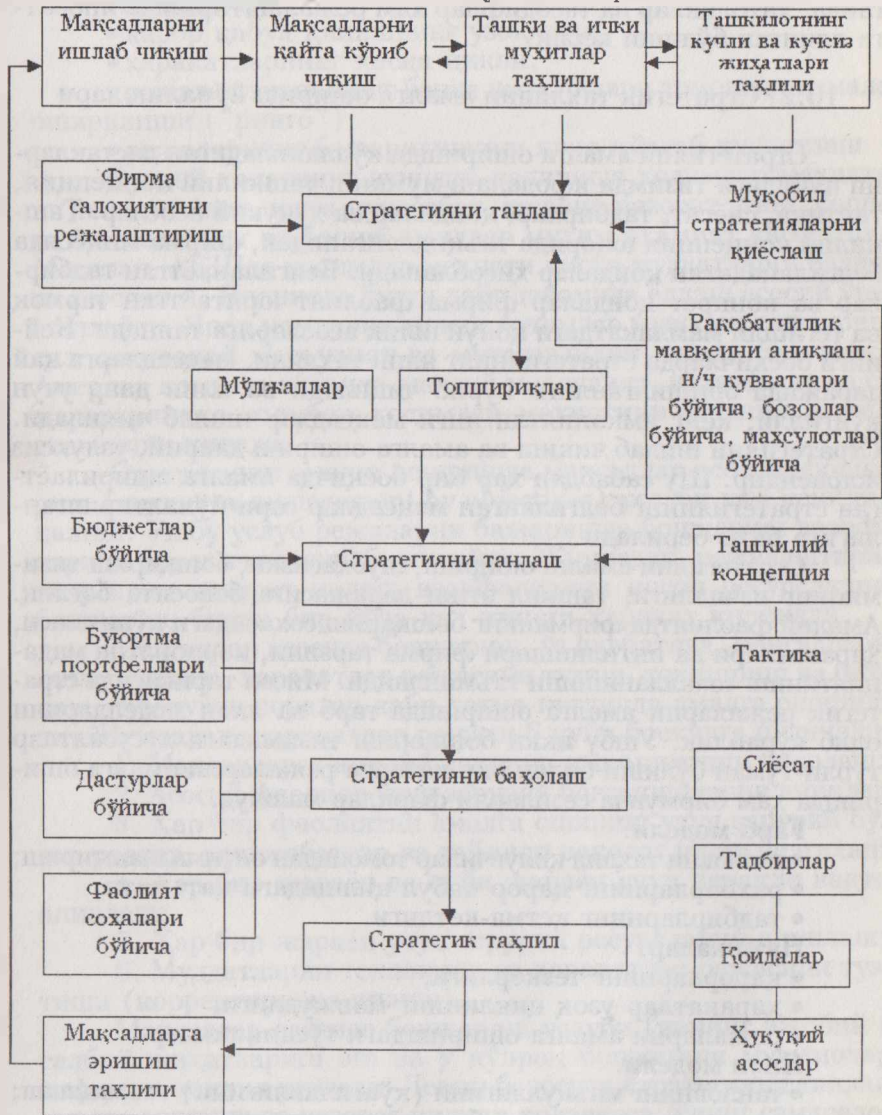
Мақсадларни ишлаб чиқиш

Мақсадларни қайта кўриб чиқиш

Ташқи ва ички муҳитлар таҳлили

Ташкилотнинг кучли ва кучсиз жиҳатлари таҳлили

Фирма салоҳиятини режалаштириш

Стратегияни танлаш

Муқобил стратегияларни қиёслаш

Рақобатчилик мавқеини аниқлаш: н/ч қувватлари бўйича, бозорлар бўйича, маҳсулотлар бўйича

Мўлжаллар

Топшириқлар

Бюджетлар бўйича

Стратегияни танлаш

Ташкилий концепция

Буюртма портфеллари бўйича

Тактика

Дастурлар бўйича

Стратегияни баҳолаш

Сиёсат

Фаолият соҳалари бўйича

Тадбирлар

Стратегик таҳлил

Қоидалар

Мақсадларга эришиш таҳлили

Ҳуқуқий асослар